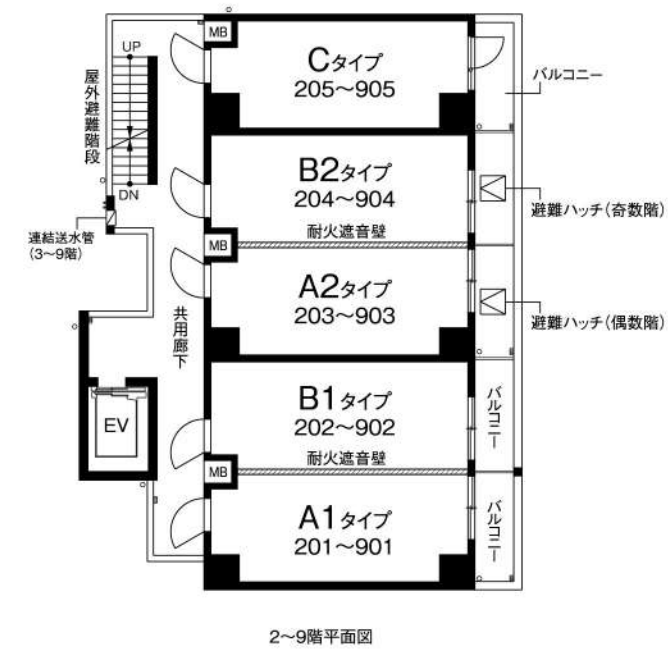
MB
Cタイプ
205~905
バルコニー
UP
屋外避難階段
DN
B2タイプ
204~904
避難ハッチ(奇数階)
耐火遮音壁
連結送水管
(3~9階)
MB
A2タイプ
203~903
避難ハッチ(偶数階)
共用廊下
EV
B1タイプ
202~902
バルコニー
耐火遮音壁
MB
A1タイプ
201~901
バルコニー

2~9階平面図